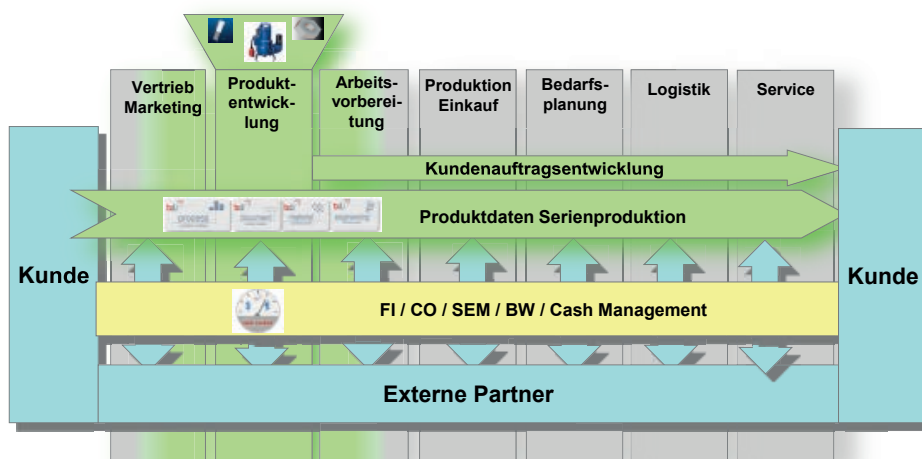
Vertrieb Marketing

Produktentwicklung

Arbeitsvorbereitung

Produktion Einkauf

Bedarfsplanung

Logistik

Service

Kundenauftragsentwicklung

Produktdaten Serienproduktion

Kunde

Kunde

FI / CO / SEM / BW / Cash Management

Externe Partner